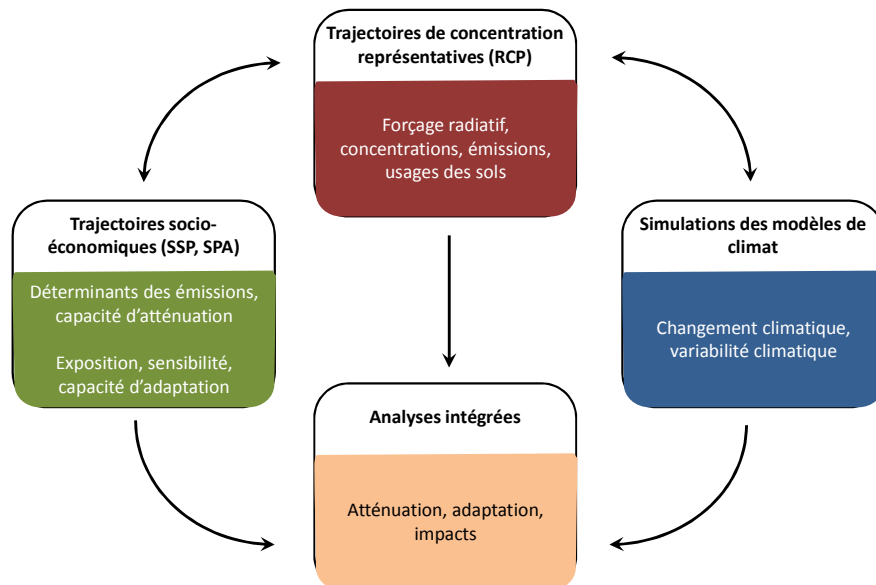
Trajectoires de concentration représentatives (RCP)

Forçage radiatif, concentrations, émissions, usages des sols

Trajectoires socio-économiques (SSP, SPA)

Déterminants des émissions, capacité d'atténuation

Exposition, sensibilité, capacité d'adaptation

Simulations des modèles de climat

Changement climatique, variabilité climatique

Analyses intégrées

Atténuation, adaptation, impacts